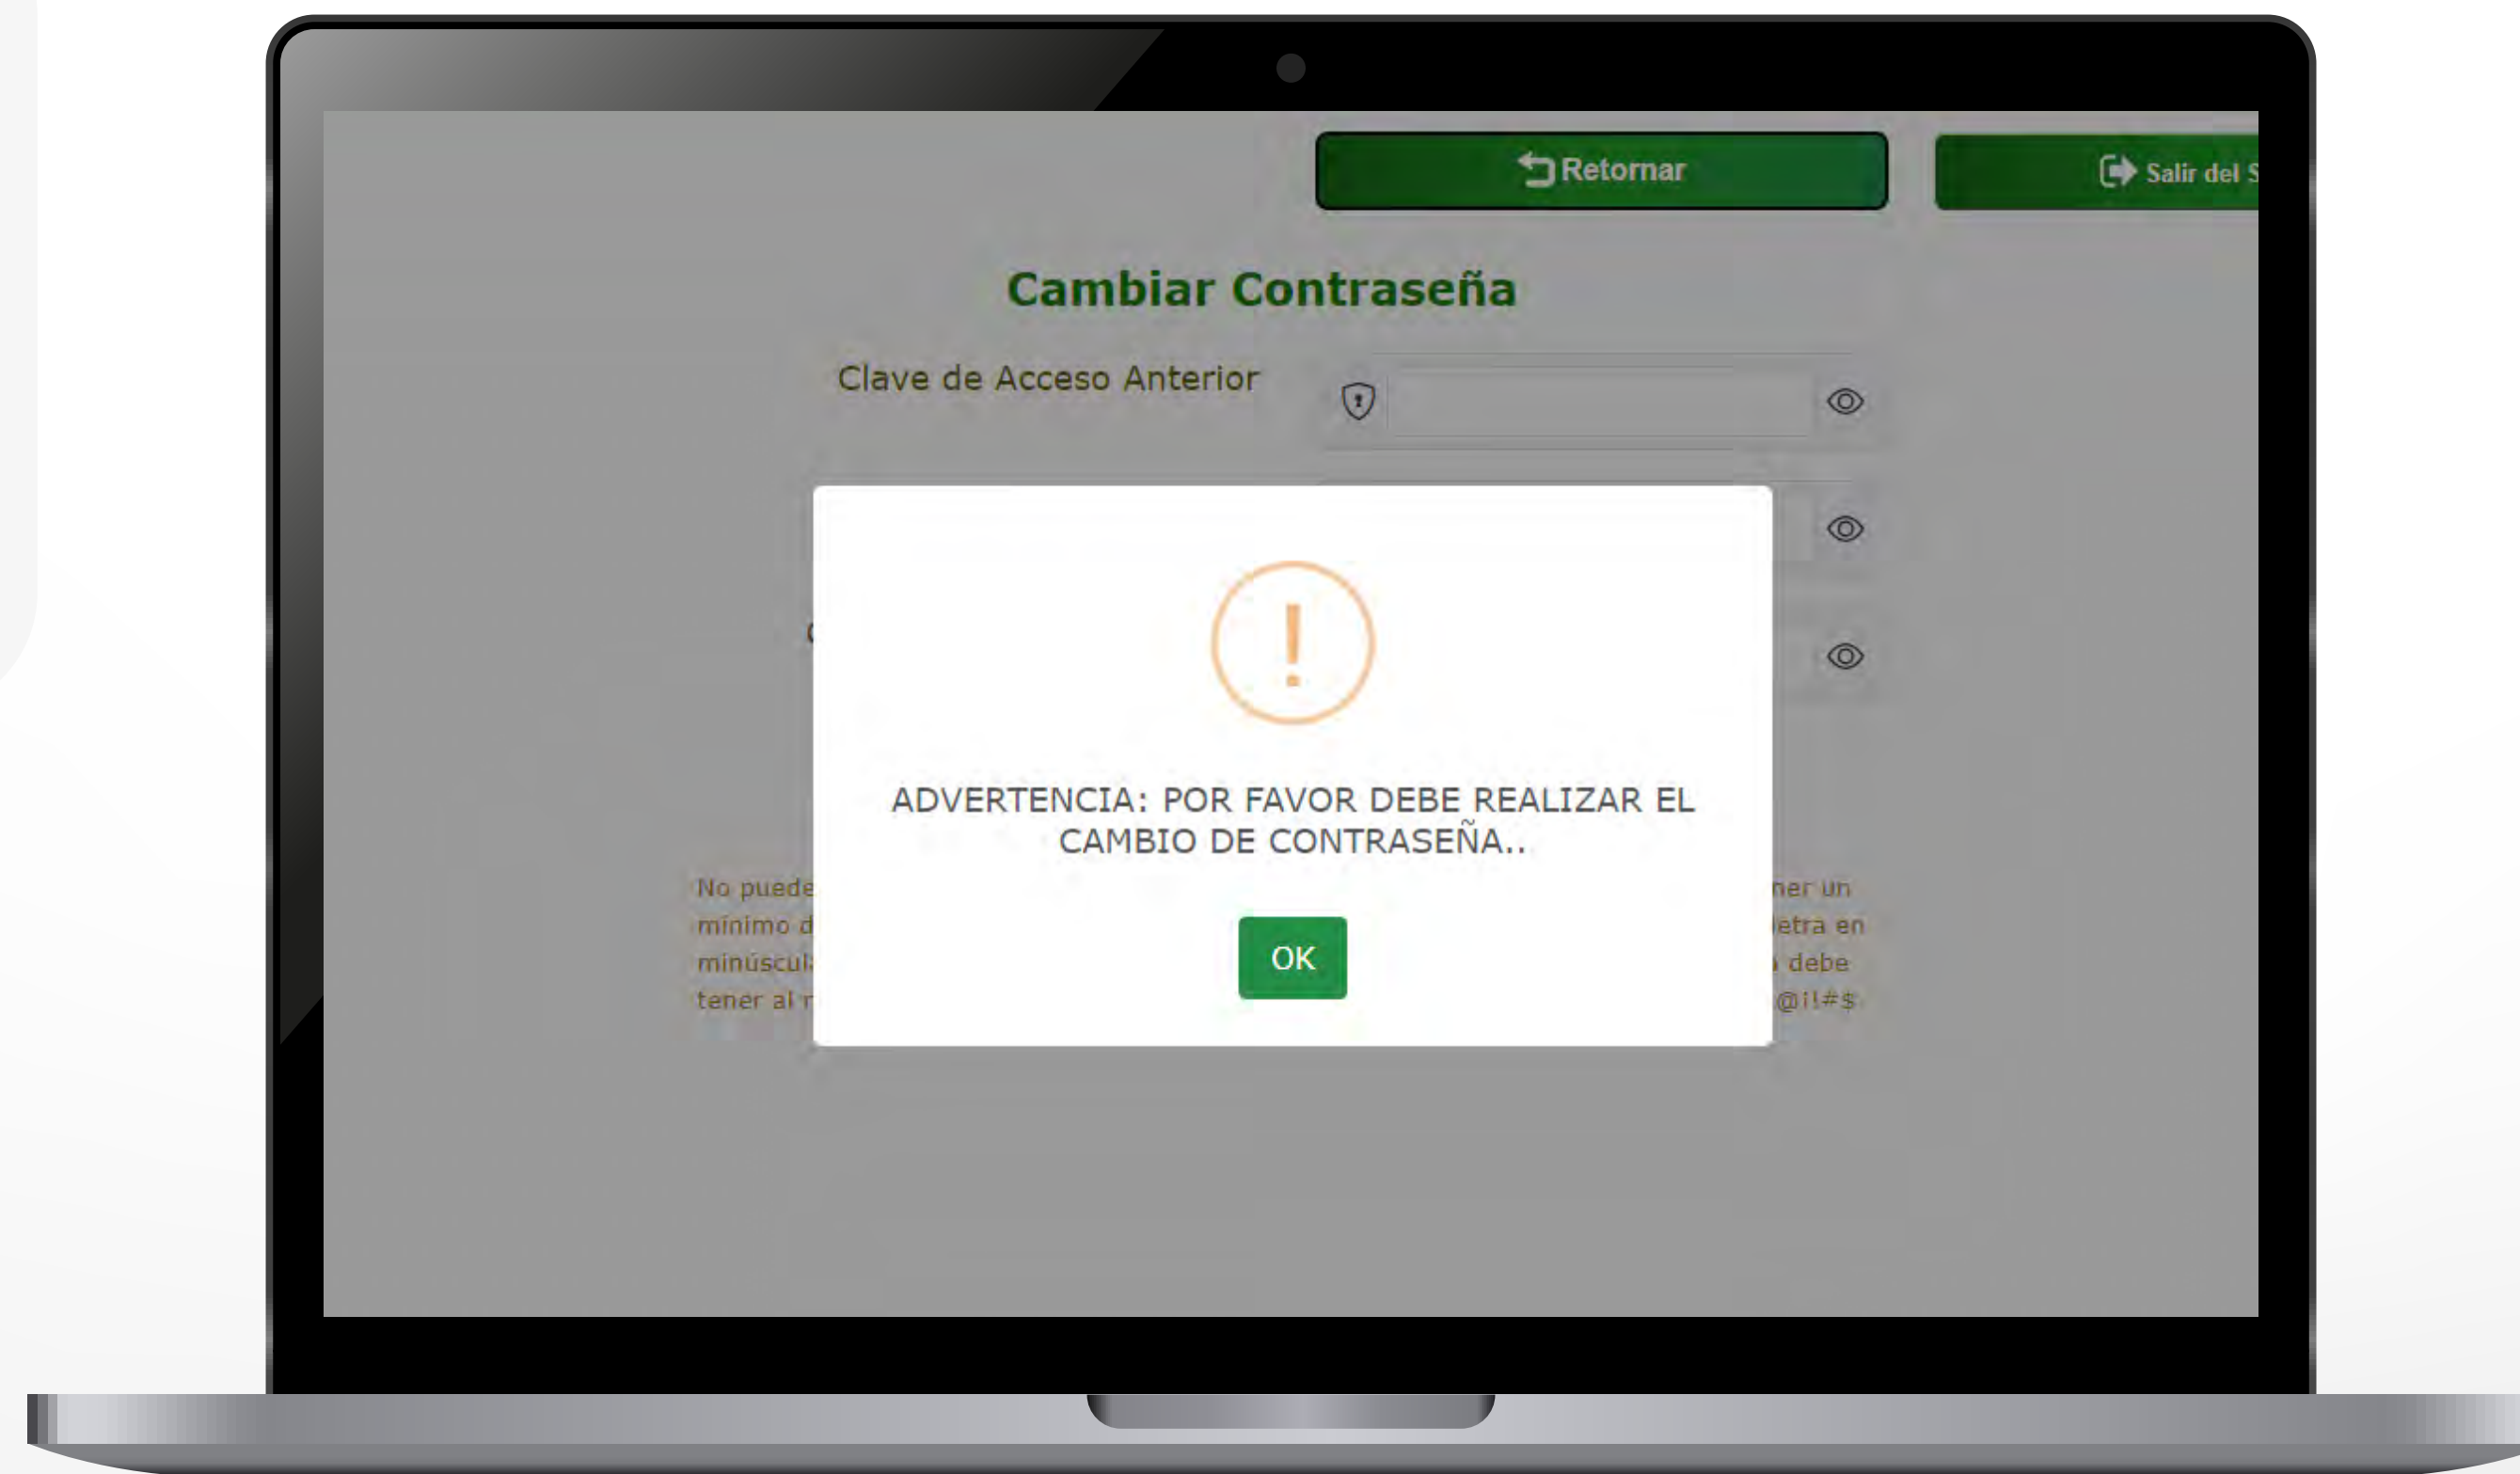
Retornar

Salir del S

Cambiar Contraseña

Clave de Acceso Anterior

!

ADVERTENCIA: POR FAVOR DEBE REALIZAR EL CAMBIO DE CONTRASEÑA..

OK

No puede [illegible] ner un mínimo d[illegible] letra en minúscul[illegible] debe tener al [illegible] @!!#$